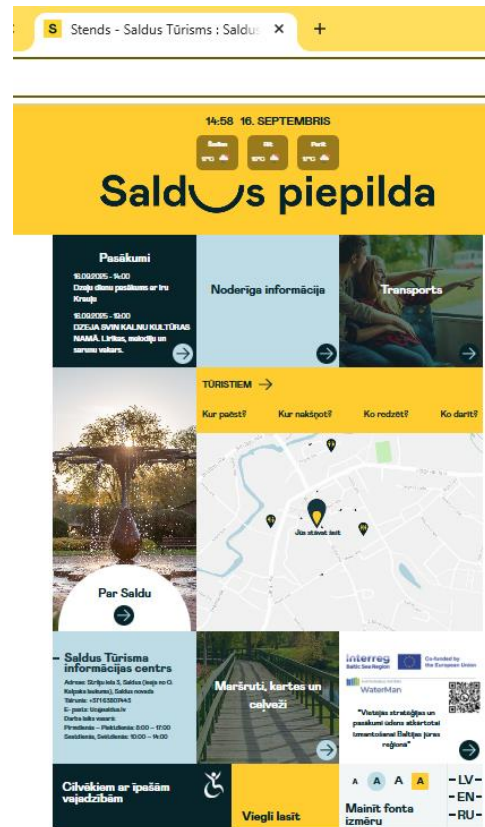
S Stends - Saldus Tūrisms : Saldu ×
+

14:58 16. SEPTEMBRIS

Šodien 17°C
Rīt 17°C
Parīt 17°C

Saldus piepilda

Pasākumi
16.09.2025 - 14:00
Dzejas dienu pasākums ar Iru Krauju
16.09.2025 - 19:00
DZEJA SVIN KALNU KULTŪRAS NAMĀ. Lirikas, melodija un sarunu vakars.

Noderīga informācija

Transports

TŪRISTIEM

Kur paēst?
Kur nakšņot?
Ko redzēt?
Ko darīt?

Jūs stāvat šeit

Par Saldu

Saldus Tūrisma informācijas centrs
Adrese: Striķu iela 3, Saldus (ieeja no O. Kalpaka bulvāra), Saldus novads
Tālrunis: +37163807443
E- pasts: tic@saldus.lv
Darba laiks vasarā:
Pirmdiena – Piektdiena: 8:00 – 17:00
Sestdiena, Svētdiena: 10:00 – 14:00

Maršruti, kartes un ceļveži

Interreg Baltic Sea Region
Co-funded by the European Union
WaterMan
"Vietējās stratēģijas un pasākumi ūdens atkārtotai izmantošanai Baltijas jūras reģionā"

Cilvēkiem ar īpašām vajadzībām

Viegli lasīt

A A A A
Mainīt fonta izmēru

-LV-
-EN-
-RU-